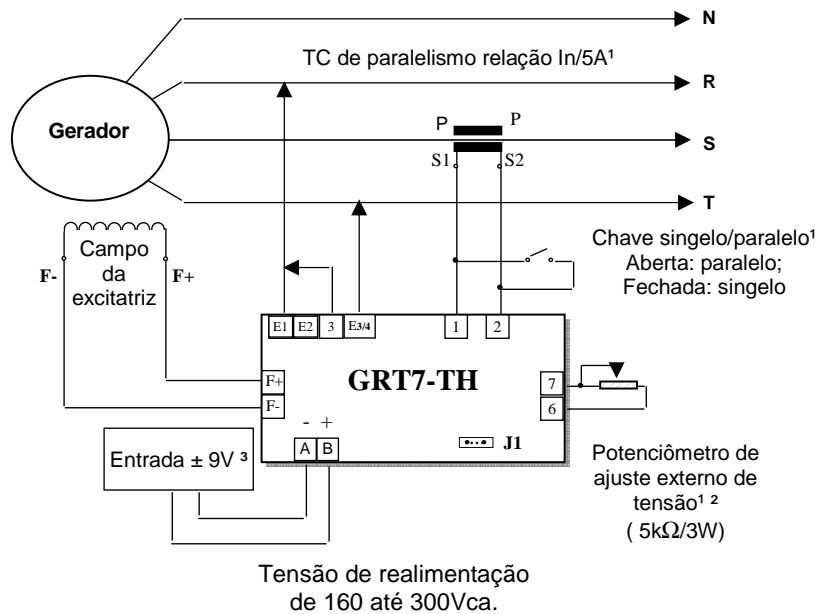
N

TC de paralelismo relação In/5A¹

R

Gerador

P P

S

S1 S2

T

Campo da excitatriz

F-

F+

Chave singelo/paralelo¹
Aberta: paralelo;
Fechada: singelo

E1 E2 3 E3/4 1 2

F+

GRT7-TH

7

F-

6

- +

Entrada ± 9V ³

A B

J1

Potenciômetro de ajuste externo de tensão¹ ²
( 5k$\Omega$/3W)

Tensão de realimentação de 160 até 300Vca.